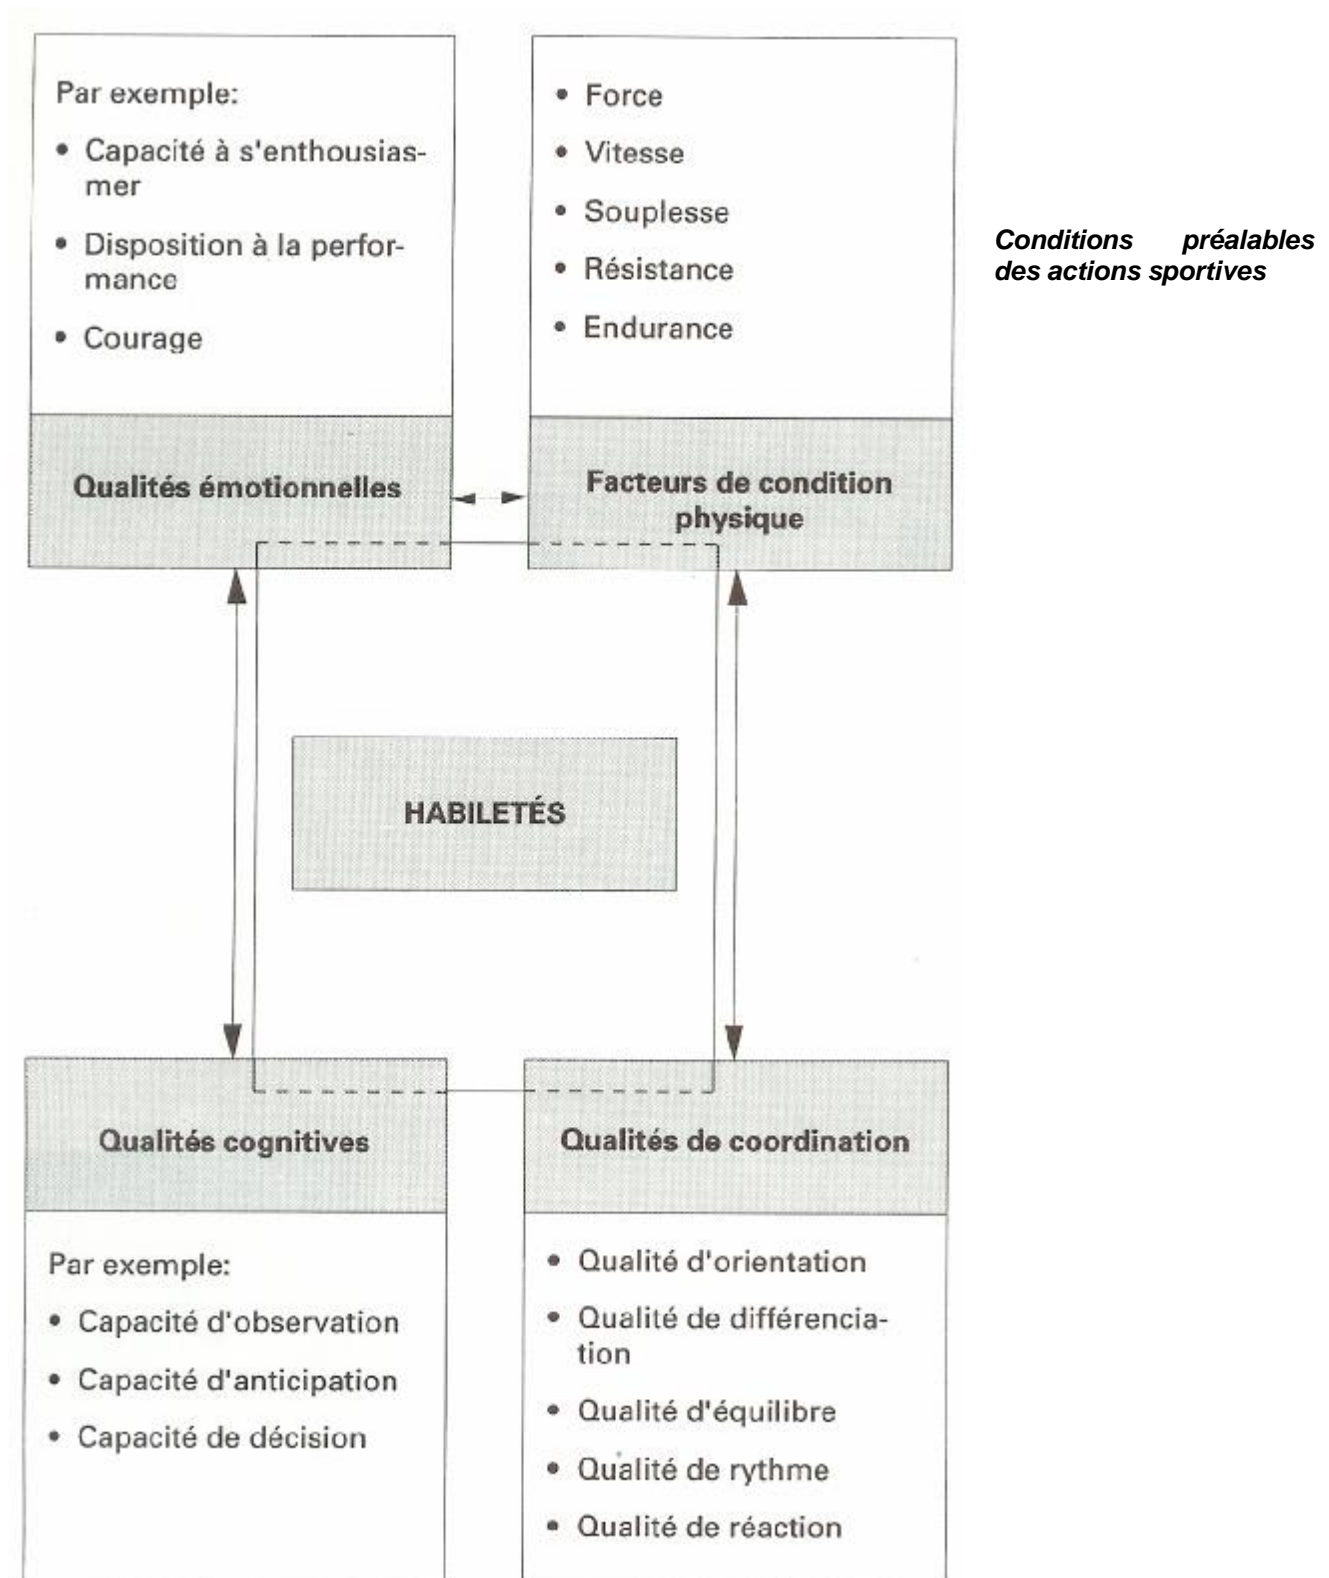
Par exemple:

• Capacité à s'enthousiasmer

• Disposition à la performance

• Courage

Qualités émotionnelles

• Force

• Vitesse

• Souplesse

• Résistance

• Endurance

Facteurs de condition physique

Conditions préalables des actions sportives

HABILETÉS

Qualités cognitives

Par exemple:

• Capacité d'observation

• Capacité d'anticipation

• Capacité de décision

Qualités de coordination

• Qualité d'orientation

• Qualité de différenciation

• Qualité d'équilibre

• Qualité de rythme

• Qualité de réaction